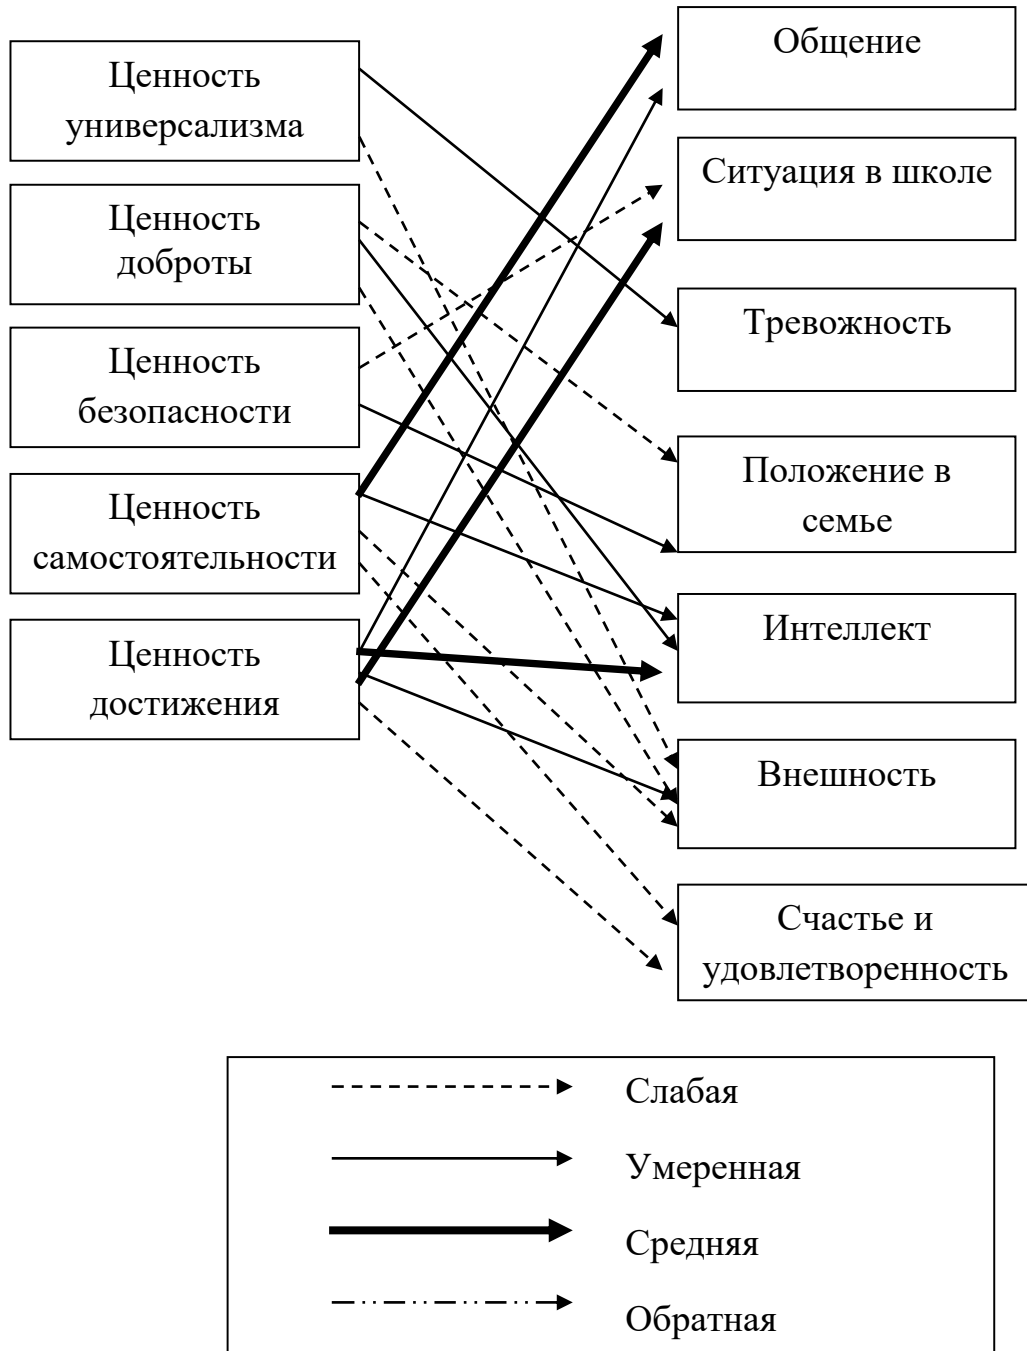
Ценность универсализма

Ценность доброты

Ценность безопасности

Ценность самостоятельности

Ценность достижения

Общение

Ситуация в школе

Тревожность

Положение в семье

Интеллект

Внешность

Счастье и удовлетворенность

Слабая

Умеренная

Средняя

Обратная